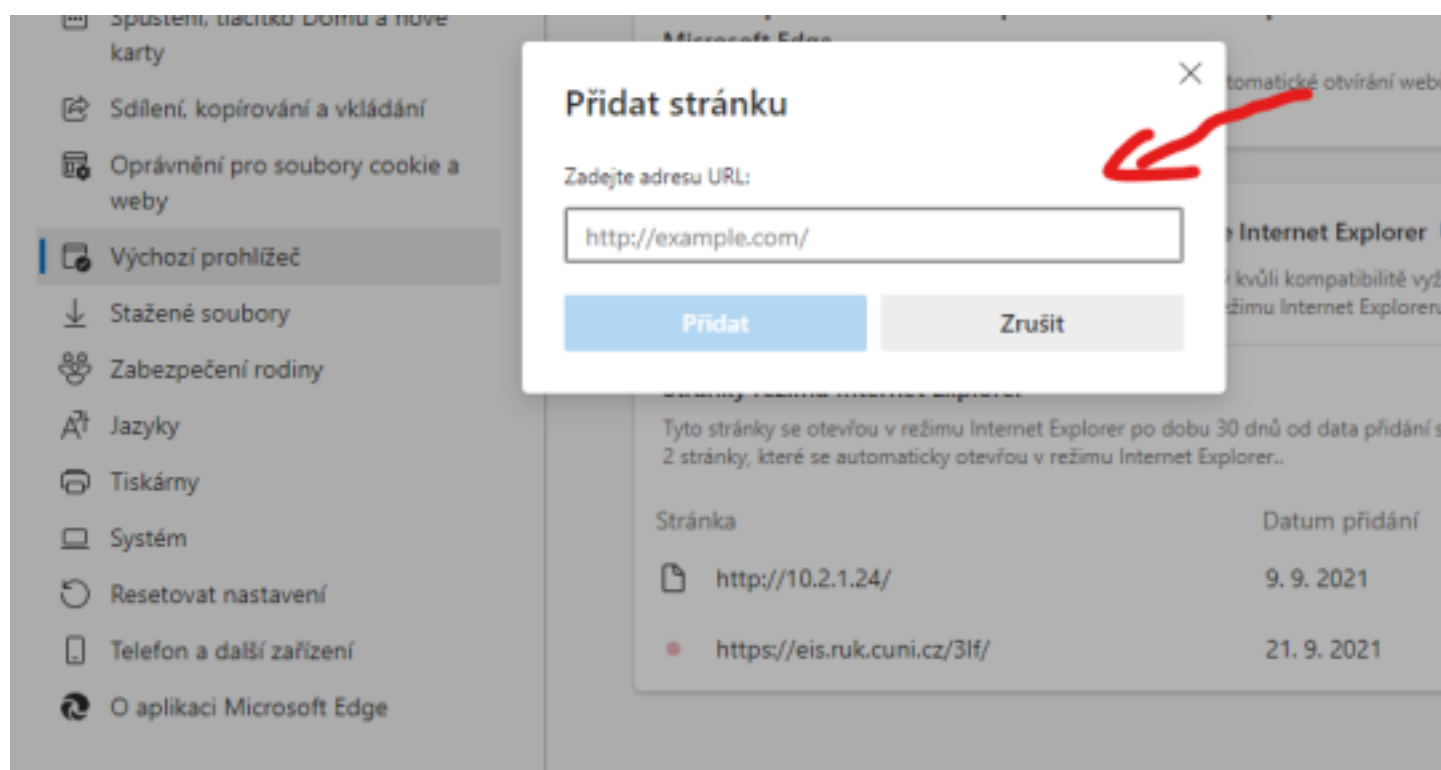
Spuštění, tlačítko Domů a nové karty

Sdílení, kopírování a vkládání

Oprávnění pro soubory cookie a weby

Výchozí prohlížeč

Stažené soubory

Zabezpečení rodiny

Jazyky

Tiskárny

Systém

Resetovat nastavení

Telefon a další zařízení

O aplikaci Microsoft Edge

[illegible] Microsoft Edge

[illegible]tomatické otvírání web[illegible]

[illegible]e Internet Explorer

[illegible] kvůli kompatibilitě vyž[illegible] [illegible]žimu Internet Exploreru

Přidat stránku

Zadejte adresu URL:

http://example.com/

Přidat

Zrušit

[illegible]

Tyto stránky se otevřou v režimu Internet Explorer po dobu 30 dnů od data přidání s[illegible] 2 stránky, které se automaticky otevřou v režimu Internet Explorer..

| Stránka | Datum přidání |
|---|---|
| http://10.2.1.24/ | 9. 9. 2021 |
| https://eis.ruk.cuni.cz/3lf/ | 21. 9. 2021 |